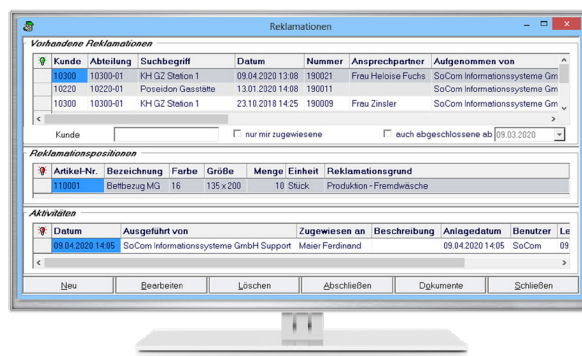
Reklamationen

Vorhandene Reklamationen

| | Kunde | Abteilung | Suchbegriff | Datum | Nummer | Ansprechpartner | Aufgenommen von |
|---|---|---|---|---|---|---|---|
| | 10300 | 10300-01 | KH GZ Station 1 | 09.04.2020 13:08 | 190021 | Frau Heloise Fuchs | SoCom Informationssysteme Gmb |
| | 10220 | 10220-01 | Poseidon Gasstätte | 13.01.2020 14:08 | 190011 | | SoCom Informationssysteme Gmb |
| | 10300 | 10300-01 | KH GZ Station 1 | 23.10.2018 14:25 | 190009 | Frau Zinsler | SoCom Informationssysteme Gmb |

Kunde
nur mir zugewiesene
auch abgeschlossene ab 09.03.2020

Reklamationspositionen

| | Artikel-Nr. | Bezeichnung | Farbe | Größe | Menge | Einheit | Reklamationsgrund |
|---|---|---|---|---|---|---|---|
| | 110001 | Bettbezug MG | 16 | 135 x 200 | 10 | Stück | Produktion - Fremdwäsche |

Aktivitäten

| | Datum | Ausgeführt von | Zugewiesen an | Beschreibung | Anlagedatum | Benutzer | Le |
|---|---|---|---|---|---|---|---|
| | 09.04.2020 14:05 | SoCom Informationssysteme GmbH Support | Maier Ferdinand | | 09.04.2020 14:05 | SoCom | |

Neu | Bearbeiten | Löschen | Abschließen | Dokumente | Schließen